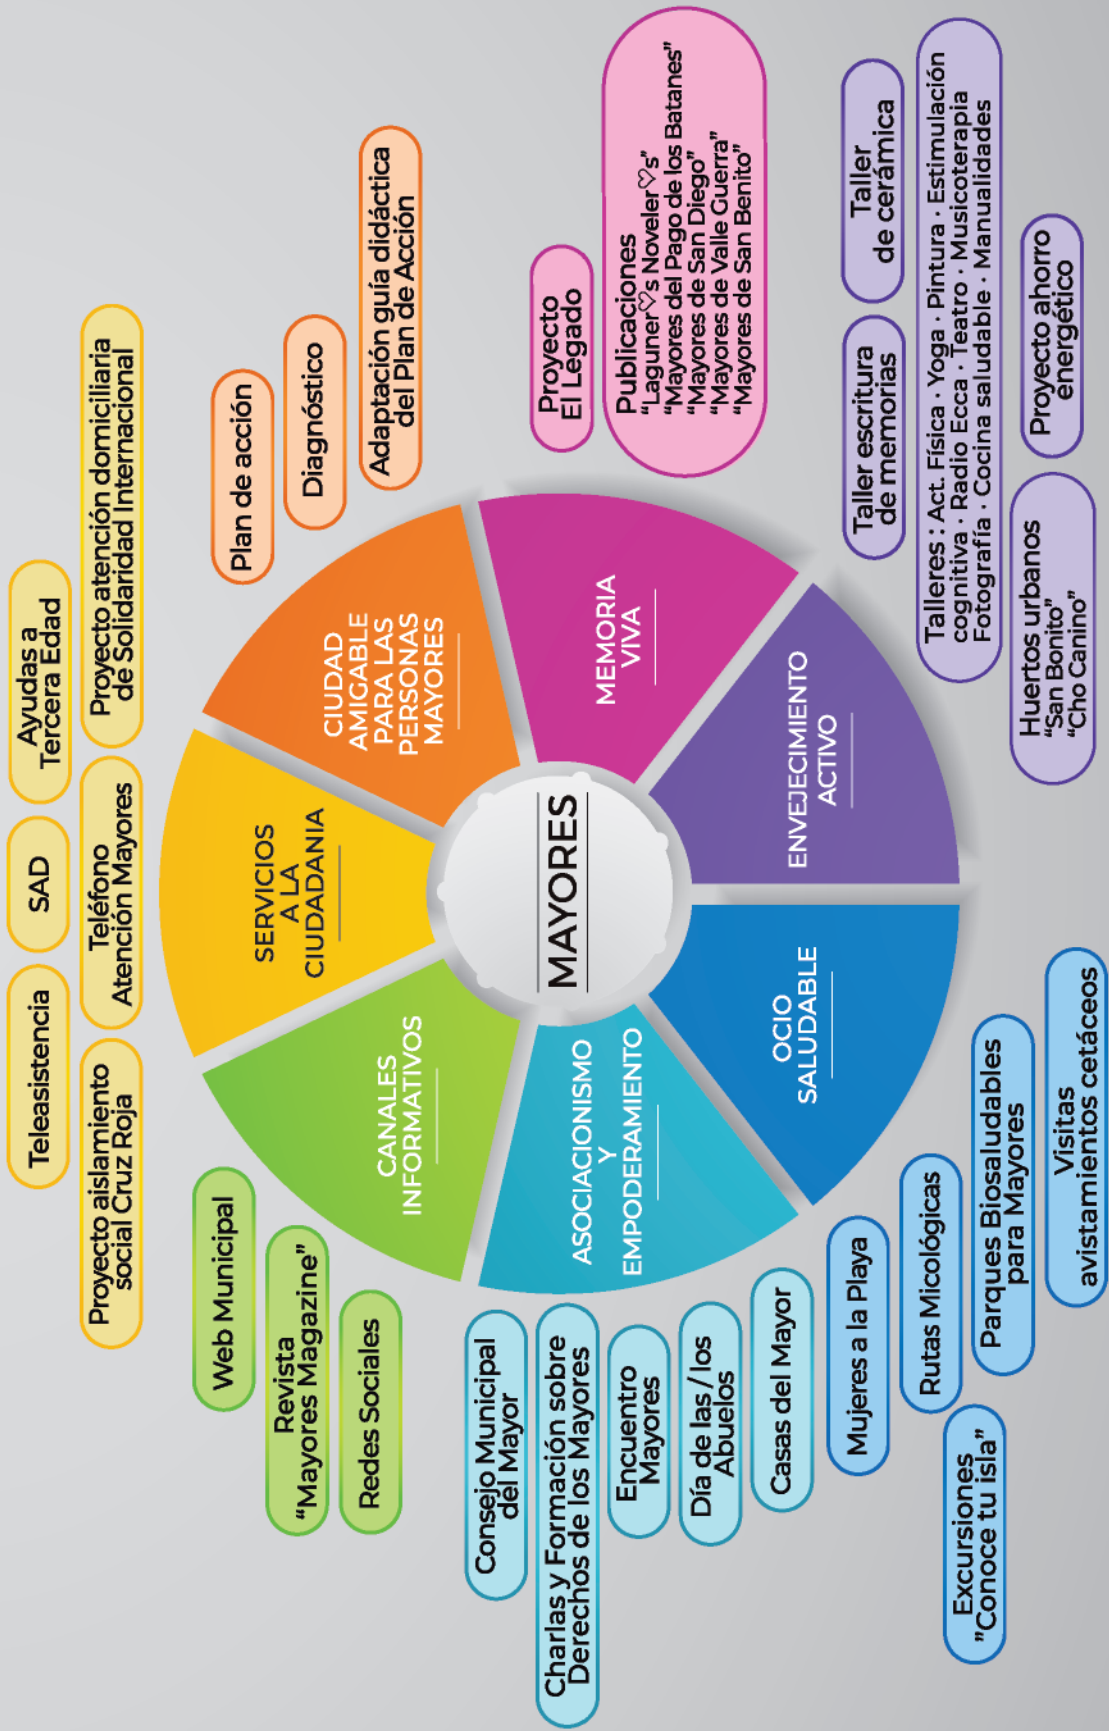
MAYORES

SERVICIOS A LA CIUDADANIA

Teleasistencia

SAD

Ayudas a Tercera Edad

Proyecto aislamiento social Cruz Roja

Teléfono Atención Mayores

Proyecto atención domiciliaria de Solidaridad Internacional

CIUDAD AMIGABLE PARA LAS PERSONAS MAYORES

Plan de acción

Diagnóstico

Adaptación guía didáctica del Plan de Acción

MEMORIA VIVA

Proyecto El Legado

Publicaciones
"Laguner♡s Noveler♡s"
"Mayores del Pago de los Batanes"
"Mayores de San Diego"
"Mayores de Valle Guerra"
"Mayores de San Benito"

ENVEJECIMIENTO ACTIVO

Taller escritura de memorias

Taller de cerámica

Talleres : Act. Física · Yoga · Pintura · Estimulación cognitiva · Radio Ecca · Teatro · Musicoterapia Fotografía · Cocina saludable · Manualidades

Huertos urbanos "San Bonito" "Cho Canino"

Proyecto ahorro energético

OCIO SALUDABLE

Mujeres a la Playa

Rutas Micológicas

Parques Biosaludables para Mayores

Visitas avistamientos cetáceos

Excursiones "Conoce tu isla"

ASOCIACIONISMO Y EMPODERAMIENTO

Consejo Municipal del Mayor

Charlas y Formación sobre Derechos de los Mayores

Encuentro Mayores

Día de las / los Abuelos

Casas del Mayor

CANALES INFORMATIVOS

Web Municipal

Revista "Mayores Magazine"

Redes Sociales